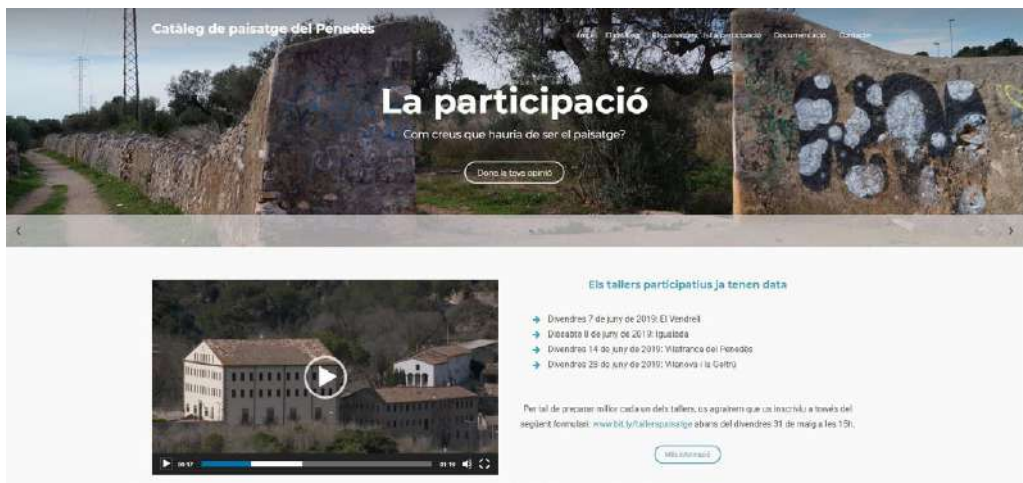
Catàleg de paisatge del Penedès

Inici El catàleg Els paisatges La participació Documentació Contacte

La participació

Com creus que hauria de ser el paisatge?

Dona la teva opinió

‹ ›

Els tallers participatius ja tenen data

Divendres 7 de juny de 2019: El Vendrell
Dissabte 8 de juny de 2019: Igualada
Divendres 14 de juny de 2019: Vilafranca del Penedès
Divendres 28 de juny de 2019: Vilanova i la Geltrú

Per tal de preparar millor cada un dels tallers, us agraïrem que us inscriviu a través del següent formulari: www.bit.ly/tallerspaisatge abans del divendres 31 de maig a les 15h.

Més informació

00:17 01:18